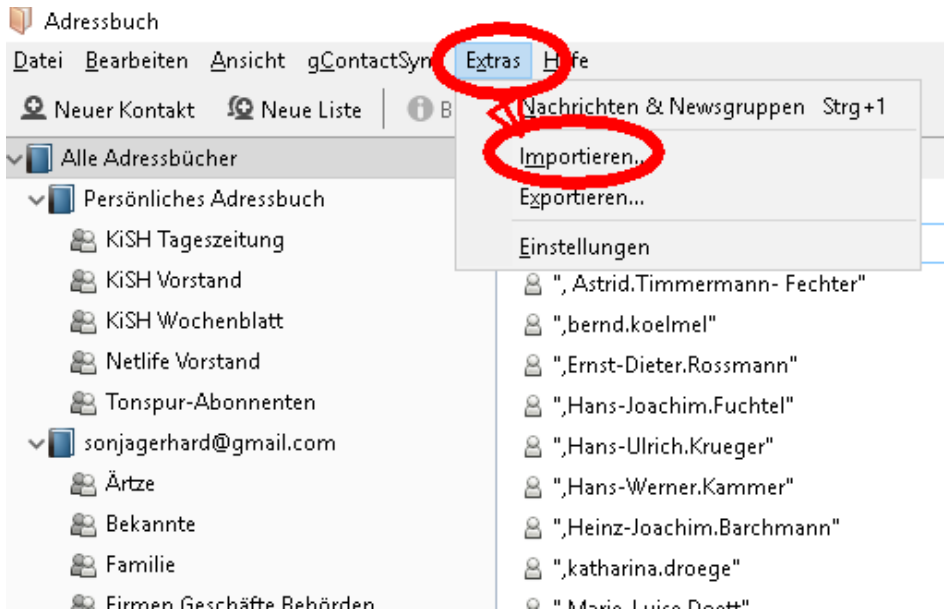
Adressbuch

Datei Bearbeiten Ansicht gContactSyn Extras H fe

Neuer Kontakt Neue Liste B

Nachrichten & Newsgruppen Strg+1

Importieren...

Exportieren...

Einstellungen

Alle Adressbücher

Persönliches Adressbuch

KiSH Tageszeitung

KiSH Vorstand

KiSH Wochenblatt

Netlife Vorstand

Tonspur-Abonnenten

sonjagerhard@gmail.com

Ärtze

Bekannte

Familie

Firmen Geschäfte Behörden

", Astrid.Timmermann- Fechter"

",bernd.koelmel"

",Ernst-Dieter.Rossmann"

",Hans-Joachim.Fuchtel"

",Hans-Ulrich.Krueger"

",Hans-Werner.Kammer"

",Heinz-Joachim.Barchmann"

",katharina.droege"

",Marie-Luise.Doett"